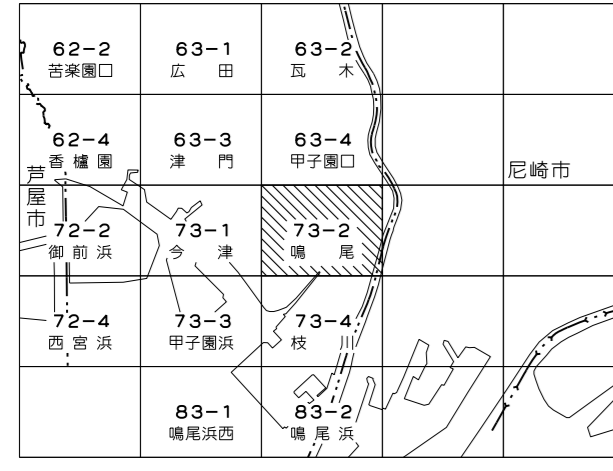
| | | | | |
|---|---|---|---|---|
| 62−2 苦楽園口 | 63−1 広　田 | 63−2 瓦　木 | | |
| 62−4 香櫨園 | 63−3 津　門 | 63−4 甲子園口 | | 尼崎市 |
| 芦屋市 72−2 御前浜 | 73−1 今　津 | 73−2 鳴　尾 | | |
| 72−4 西宮浜 | 73−3 甲子園浜 | 73−4 枝　川 | | |
| | 83−1 鳴尾浜西 | 83−2 鳴尾浜 | | |